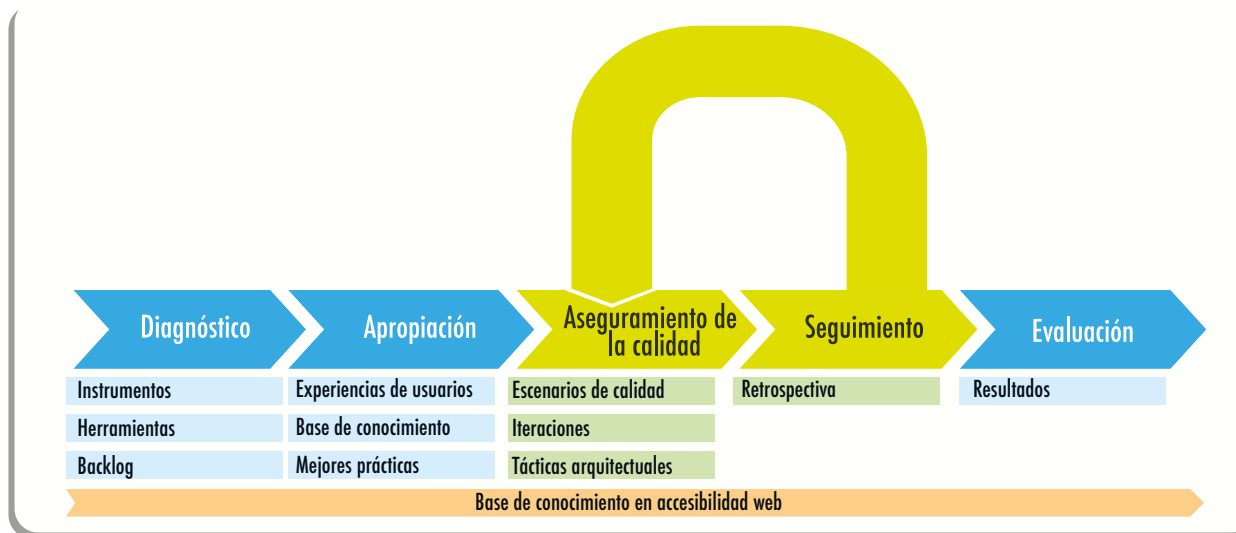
Diagnóstico
Instrumentos
Herramientas
Backlog

Apropiación
Experiencias de usuarios
Base de conocimiento
Mejores prácticas

Aseguramiento de la calidad
Escenarios de calidad
Iteraciones
Tácticas arquitectuales

Seguimiento
Retrospectiva

Evaluación
Resultados

Base de conocimiento en accesibilidad web